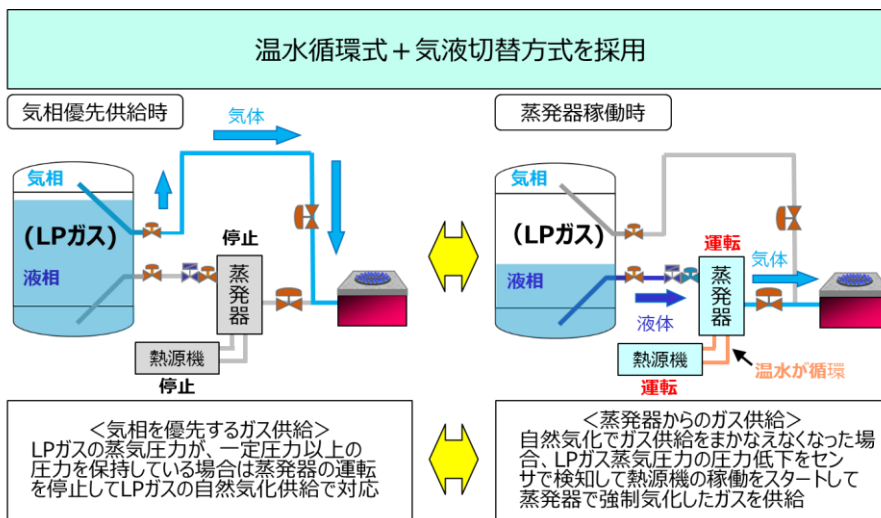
温水循環式＋気液切替方式を採用

気相優先供給時

気体

気相

(LPガス)

液相

停止

蒸発器

熱源機

停止

蒸発器稼働時

気相

(LPガス)

液相

運転

蒸発器

気体

液体

熱源機

運転

温水が循環

＜気相を優先するガス供給＞
LPガスの蒸気圧力が、一定圧力以上の圧力を保持している場合は蒸発器の運転を停止してLPガスの自然気化供給で対応

＜蒸発器からのガス供給＞
自然気化でガス供給をまかなえなくなった場合、LPガス蒸気圧力の圧力低下をセンサで検知して熱源機の稼働をスタートして蒸発器で強制気化したガスを供給